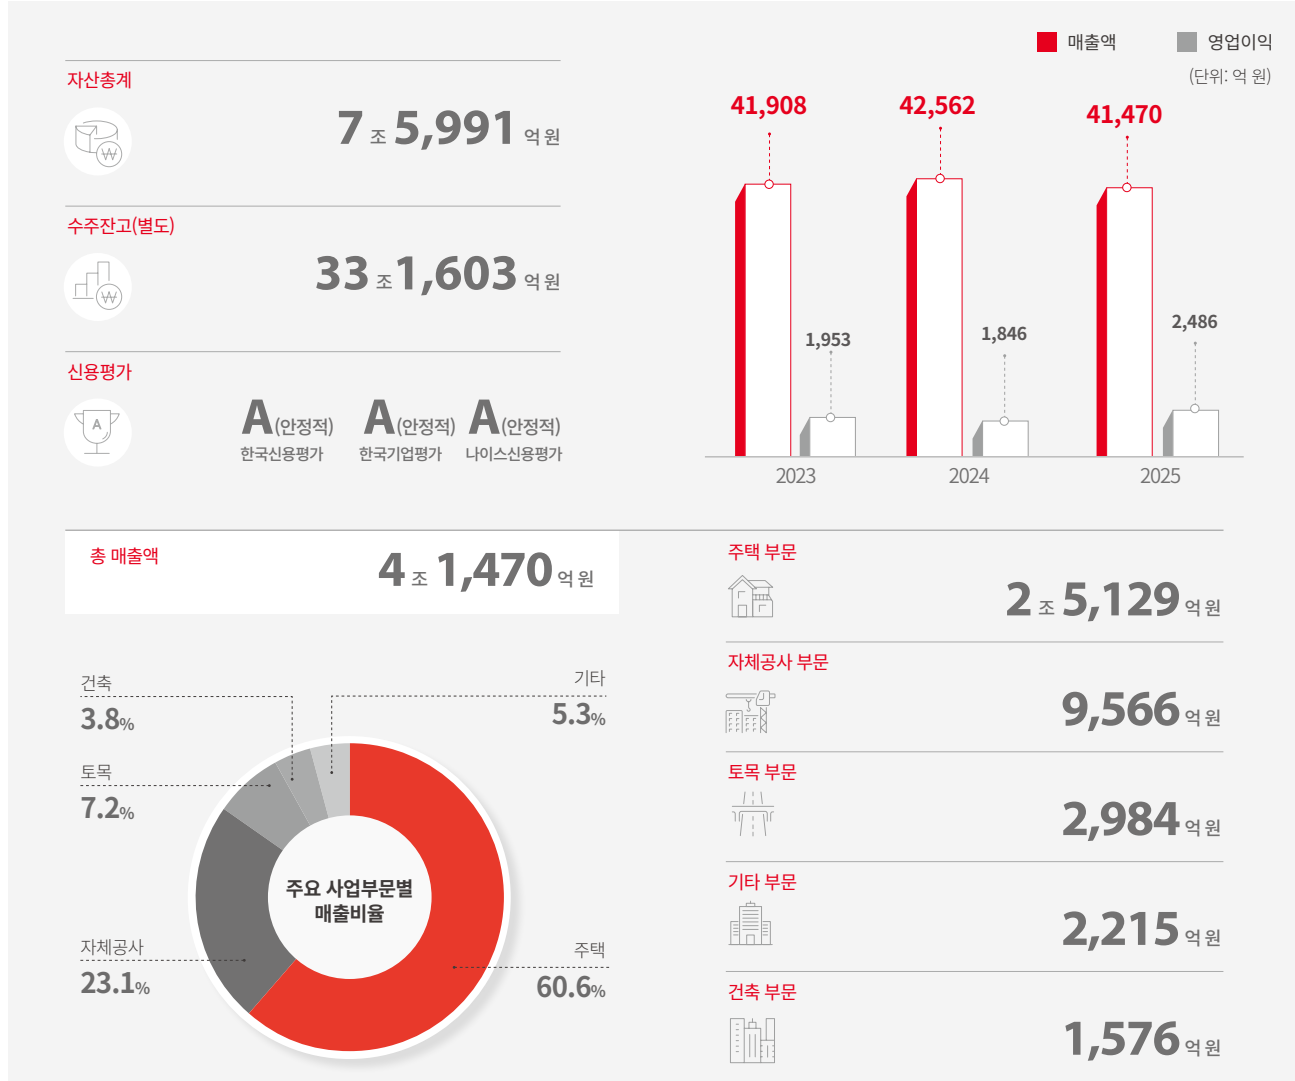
자산총계

7 조 5,991 억 원

수주잔고(별도)

33 조 1,603 억 원

신용평가

A(안정적) 한국신용평가 A(안정적) 한국기업평가 A(안정적) 나이스신용평가

매출액 영업이익

(단위: 억 원)

41,908 42,562 41,470

1,953 1,846 2,486

2023 2024 2025

총 매출액

4 조 1,470 억 원

건축 3.8%

기타 5.3%

토목 7.2%

주요 사업부문별 매출비율

자체공사 23.1%

주택 60.6%

주택 부문

2 조 5,129 억 원

자체공사 부문

9,566 억 원

토목 부문

2,984 억 원

기타 부문

2,215 억 원

건축 부문

1,576 억 원